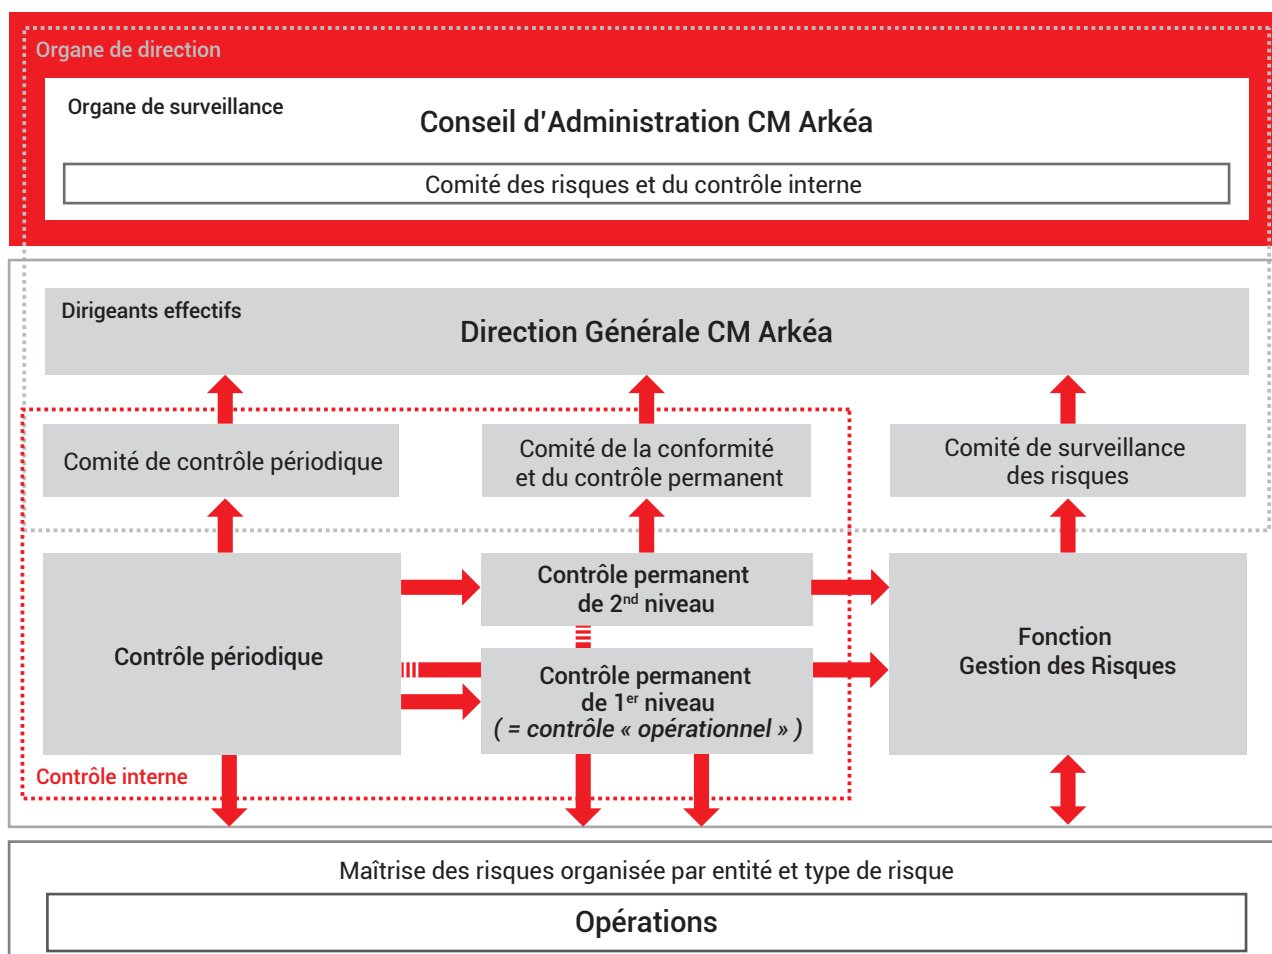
Organe de direction

Organe de surveillance

Conseil d'Administration CM Arkéa

Comité des risques et du contrôle interne

Dirigeants effectifs

Direction Générale CM Arkéa

Comité de contrôle périodique

Comité de la conformité et du contrôle permanent

Comité de surveillance des risques

Contrôle périodique

Contrôle permanent de 2$^{nd}$ niveau

Contrôle permanent de 1$^{er}$ niveau ( = contrôle « opérationnel » )

Fonction Gestion des Risques

Contrôle interne

Maîtrise des risques organisée par entité et type de risque

Opérations